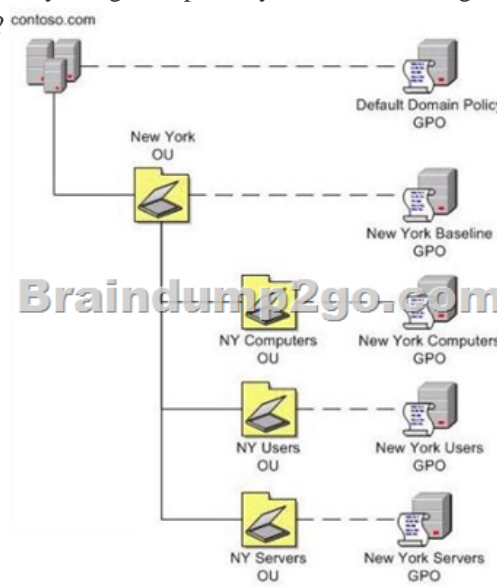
contoso.com

Default Domain Policy
GPO

New York
OU

New York Baseline
GPO

Braindump2go.com

NY Computers
OU

New York Computers
GPO

NY Users
OU

New York Users
GPO

NY Servers
OU

New York Servers
GPO